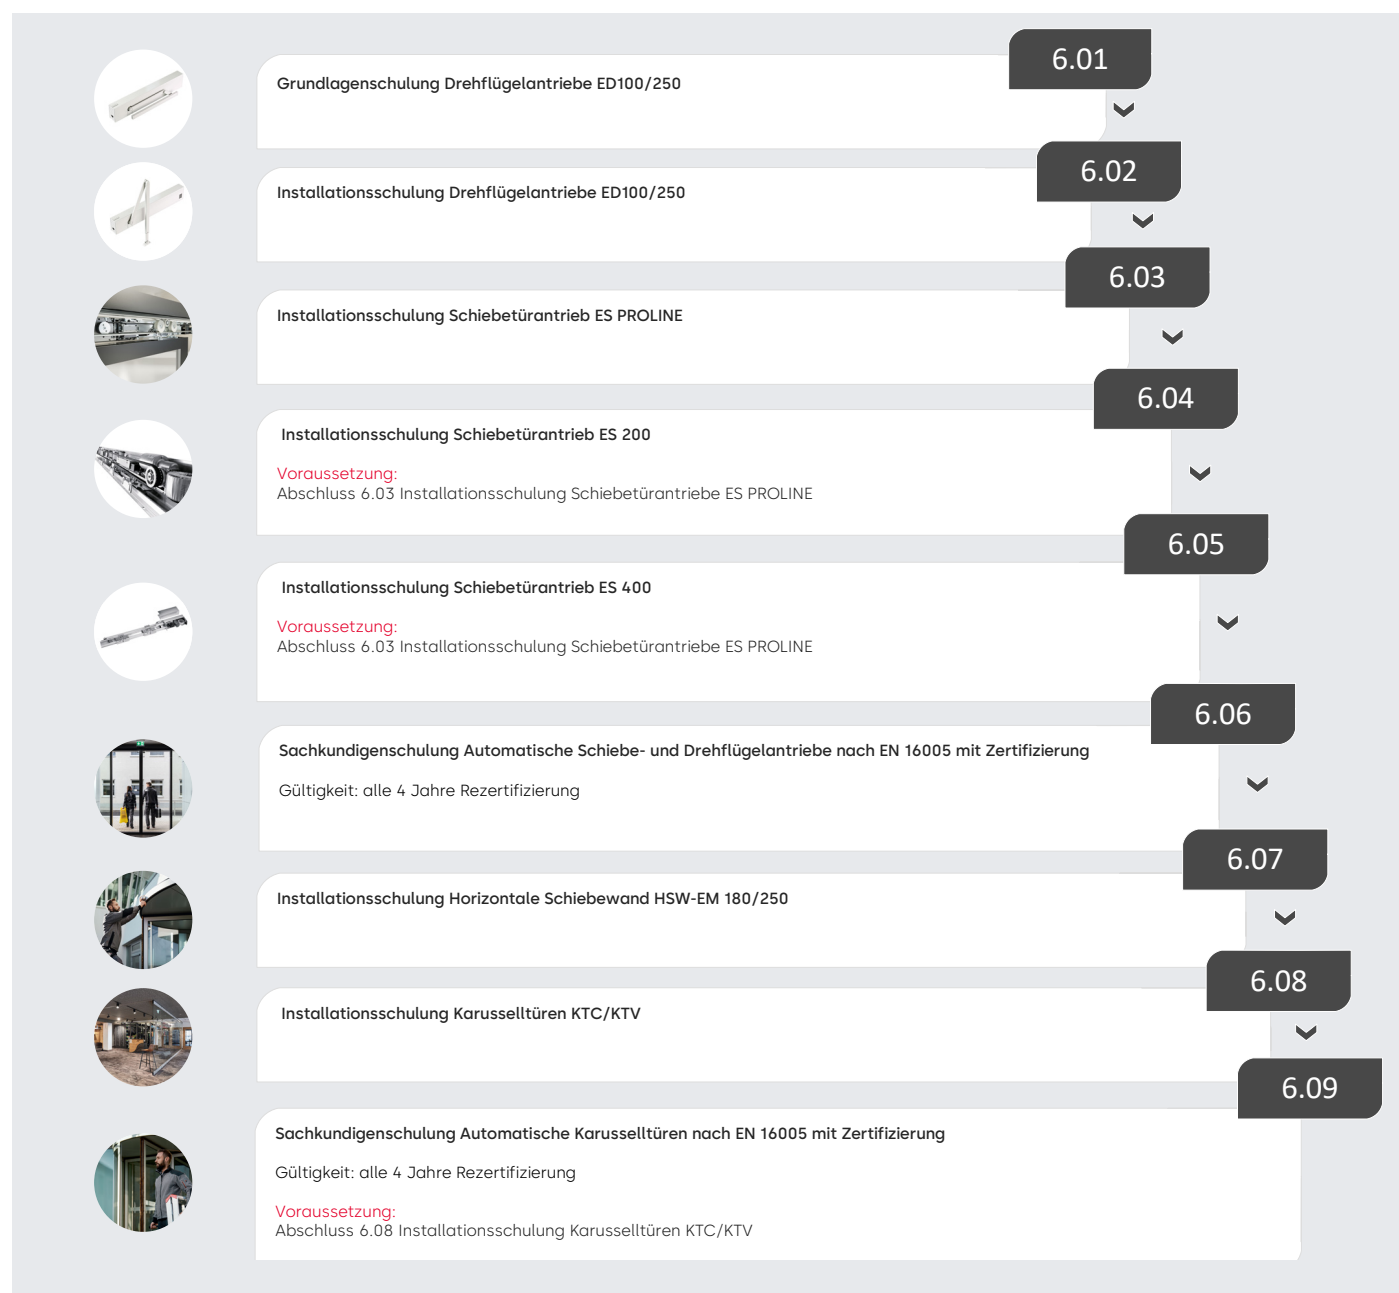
6.01

Grundlagenschulung Drehflügelantriebe ED100/250

6.02

Installationsschulung Drehflügelantriebe ED100/250

6.03

Installationsschulung Schiebetürantrieb ES PROLINE

6.04

Installationsschulung Schiebetürantrieb ES 200

Voraussetzung:
Abschluss 6.03 Installationsschulung Schiebetürantriebe ES PROLINE

6.05

Installationsschulung Schiebetürantrieb ES 400

Voraussetzung:
Abschluss 6.03 Installationsschulung Schiebetürantriebe ES PROLINE

6.06

Sachkundigenschulung Automatische Schiebe- und Drehflügelantriebe nach EN 16005 mit Zertifizierung

Gültigkeit: alle 4 Jahre Rezertifizierung

6.07

Installationsschulung Horizontale Schiebewand HSW-EM 180/250

6.08

Installationsschulung Karusselltüren KTC/KTV

6.09

Sachkundigenschulung Automatische Karusselltüren nach EN 16005 mit Zertifizierung

Gültigkeit: alle 4 Jahre Rezertifizierung

Voraussetzung:
Abschluss 6.08 Installationsschulung Karusselltüren KTC/KTV